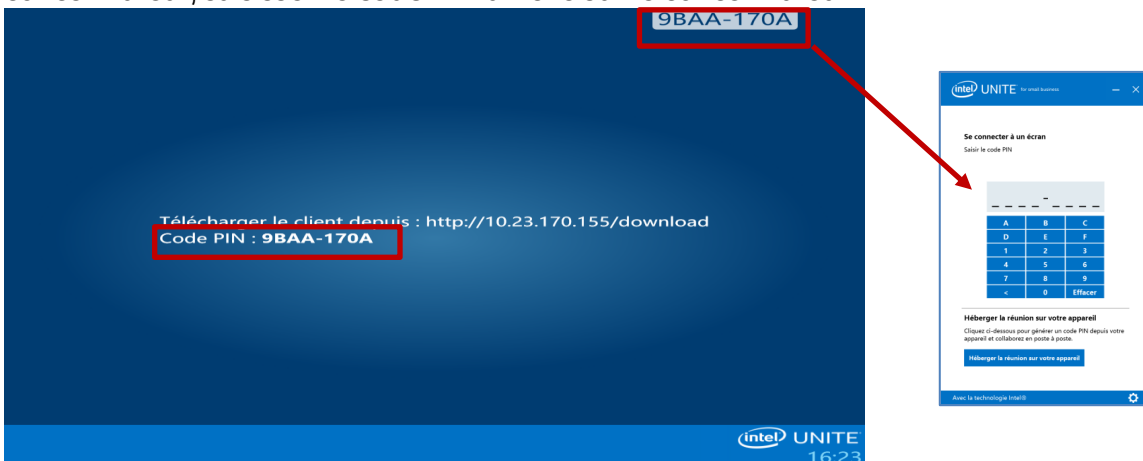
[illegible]

9BAA-170A

Télécharger le client depuis : http://10.23.170.155/download
Code PIN : 9BAA-170A

intel UNITE
16:23

intel UNITE for small business

Se connecter à un écran
Saisir le code PIN

| A | B | C |
|---|---|---|
| D | E | F |
| 1 | 2 | 3 |
| 4 | 5 | 6 |
| 7 | 8 | 9 |
| < | 0 | Effacer |

Héberger la réunion sur votre appareil
Cliquez ci-dessous pour générer un code PIN depuis votre appareil et collaborez en poste à poste.

Héberger la réunion sur votre appareil

Avec la technologie Intel®